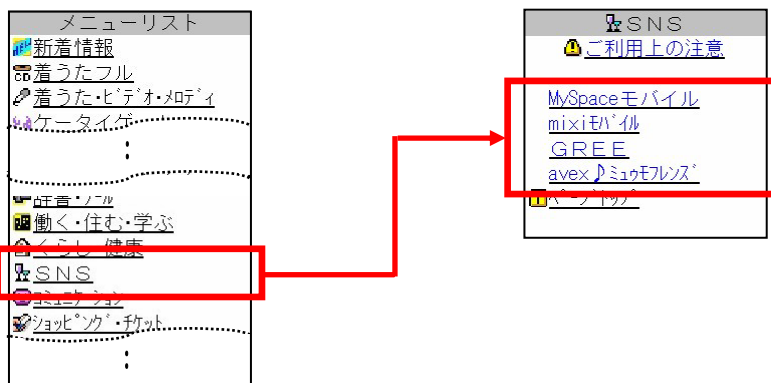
メニューリスト
新着情報
着うたフル
着うた・ビデオ・メロディ
ケータイゲ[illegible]
:
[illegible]
働く・住む・学ぶ
くらし・健康
SNS
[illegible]
ショッピング・チケット
:

SNS
ご利用上の注意
MySpaceモバイル
mixiモバイル
GREE
avex♪ミュウモフレンズ
ページトップ